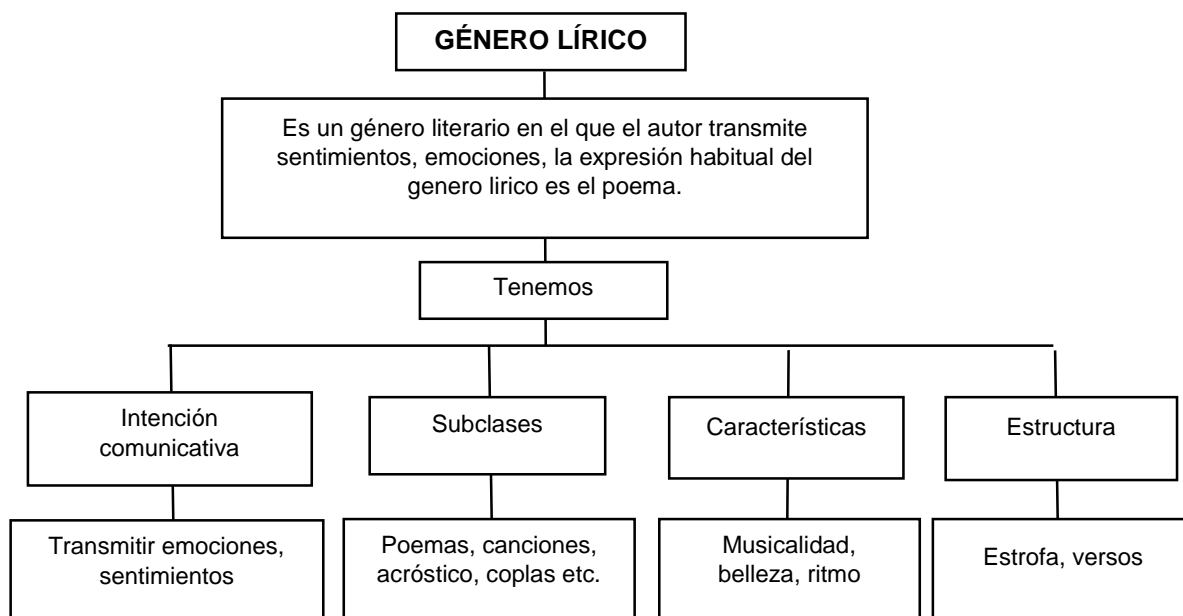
GÉNERO LÍRICO

Es un género literario en el que el autor transmite sentimientos, emociones, la expresión habitual del genero lirico es el poema.

Tenemos

Intención comunicativa

Transmitir emociones, sentimientos

Subclases

Poemas, canciones, acróstico, coplas etc.

Características

Musicalidad, belleza, ritmo

Estructura

Estrofa, versos